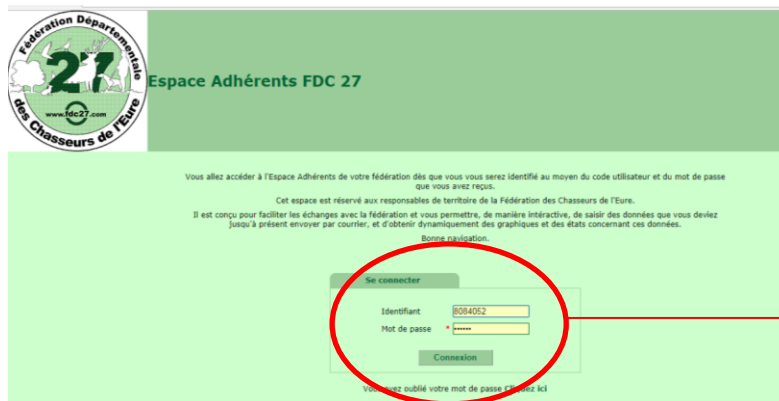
Fédération Départementale
27
www.fdc27.com
des Chasseurs de l'Eure

Espace Adhérents FDC 27

Vous allez accéder à l'Espace Adhérents de votre fédération dès que vous vous serez identifié au moyen du code utilisateur et du mot de passe que vous avez reçus.

Cet espace est réservé aux responsables de territoire de la Fédération des Chasseurs de l'Eure.

Il est conçu pour faciliter les échanges avec la fédération et vous permettre, de manière intéractive, de saisir des données que vous deviez jusqu'à présent envoyer par courrier, et d'obtenir dynamiquement des graphiques et des états concernant ces données.

Bonne navigation.

Se connecter

Identifiant 8084052

Mot de passe * ••••••

Connexion

Vo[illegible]ez oublié votre mot de passe Cliquez ici